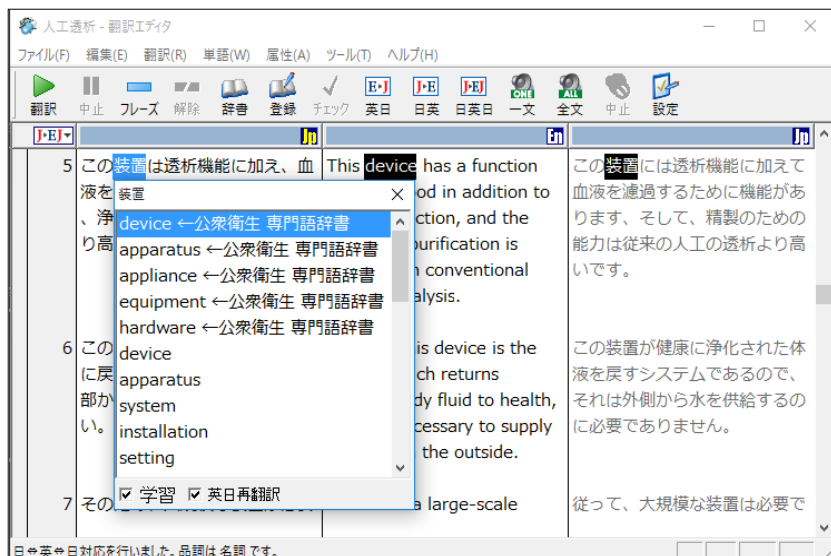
人工透析 - 翻訳エディタ

ファイル(F) 編集(E) 翻訳(R) 単語(W) 属性(A) ツール(T) ヘルプ(H)

翻訳 中止 フレーズ 解除 辞書 登録 チェック 英日 日英 日英日 一文 全文 中止 設定

J•EJ Jp En Jp

5 この装置は透析機能に加え、血液を
、浄
り高

This device has a function
od in addition to
ction, and the
purification is
n conventional
alysis.

この装置には透析機能に加えて血液を濾過するために機能があります、そして、精製のための能力は従来の人工の透析より高いです。

装置
device ←公衆衛生 専門語辞書
apparatus ←公衆衛生 専門語辞書
appliance ←公衆衛生 専門語辞書
equipment ←公衆衛生 専門語辞書
hardware ←公衆衛生 専門語辞書
device
apparatus
system
installation
setting
☑ 学習 ☑ 英日再翻訳

6 この
に戻
部か
い。

is device is the
ch returns
dy fluid to health,
cessary to supply
the outside.

この装置が健康に浄化された体液を戻すシステムであるので、それは外側から水を供給するのに必要でありません。

7 その

a large-scale

従って、大規模な装置は必要で

日⇔英⇔日対応を行いました。品詞は 名詞 です。